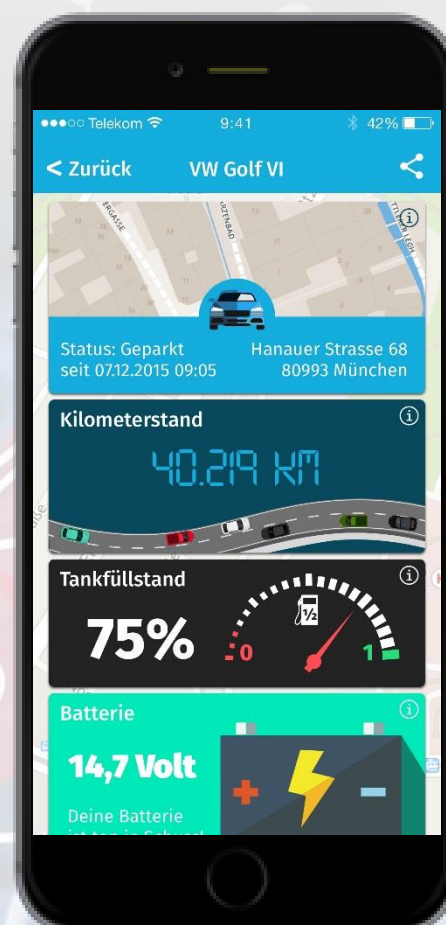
●●●○○ Telekom 9:41 42%

< Zurück VW Golf VI

ERGASSE

Status: Geparkt seit 07.12.2015 09:05

Hanauer Strasse 68 80993 München

Kilometerstand

40.219 KM

Tankfüllstand

75%

0 1 ½

Batterie

14,7 Volt

Deine Batterie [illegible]